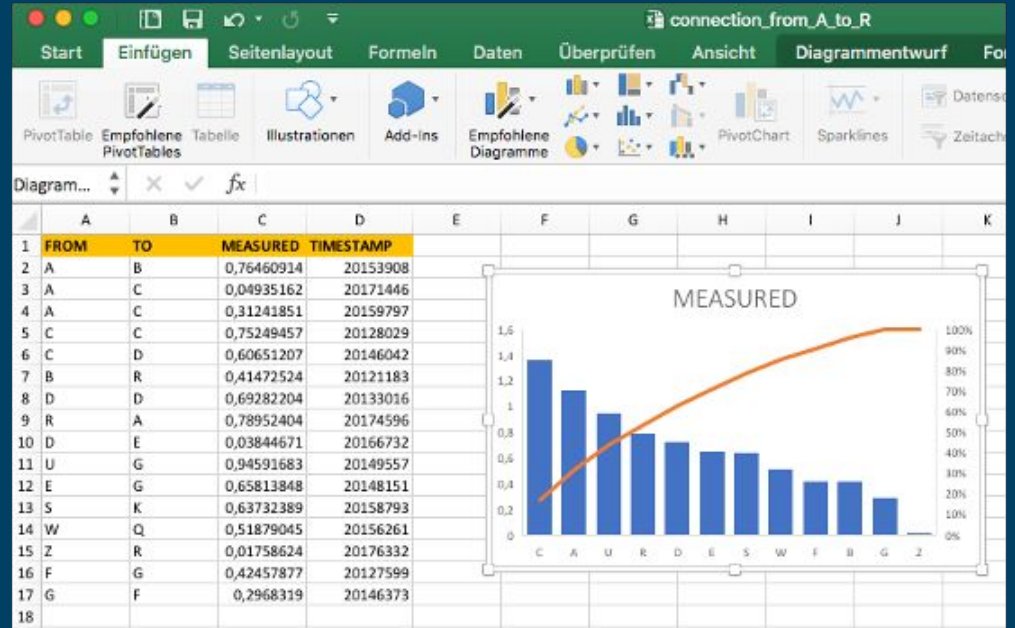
connection_from_A_to_R

Start Einfügen Seitenlayout Formeln Daten Überprüfen Ansicht Diagrammentwurf Fo

PivotTable Empfohlene PivotTables Tabelle Illustrationen Add-Ins Empfohlene Diagramme PivotChart Sparklines Datens Zeitach

Diagram... $fx$

| | A | B | C | D | E | F | G | H | I | J | K |
|---|---|---|---|---|---|---|---|---|---|---|---|
| 1 | FROM | TO | MEASURED | TIMESTAMP | | | | | | | |
| 2 | A | B | 0,76460914 | 20153908 | | | | | | | |
| 3 | A | C | 0,04935162 | 20171446 | | | | | | | |
| 4 | A | C | 0,31241851 | 20159797 | | | | | | | |
| 5 | C | C | 0,75249457 | 20128029 | | | | | | | |
| 6 | C | D | 0,60651207 | 20146042 | | | | | | | |
| 7 | B | R | 0,41472524 | 20121183 | | | | | | | |
| 8 | D | D | 0,69282204 | 20133016 | | | | | | | |
| 9 | R | A | 0,78952404 | 20174596 | | | | | | | |
| 10 | D | E | 0,03844671 | 20166732 | | | | | | | |
| 11 | U | G | 0,94591683 | 20149557 | | | | | | | |
| 12 | E | G | 0,65813848 | 20148151 | | | | | | | |
| 13 | S | K | 0,63732389 | 20158793 | | | | | | | |
| 14 | W | Q | 0,51879045 | 20156261 | | | | | | | |
| 15 | Z | R | 0,01758624 | 20176332 | | | | | | | |
| 16 | F | G | 0,42457877 | 20127599 | | | | | | | |
| 17 | G | F | 0,2968319 | 20146373 | | | | | | | |
| 18 | | | | | | | | | | | |

MEASURED

1,6 1,4 1,2 1 0,8 0,6 0,4 0,2 0

100% 90% 80% 70% 60% 50% 40% 30% 20% 10% 0%

C A U R D E S W F B G Z